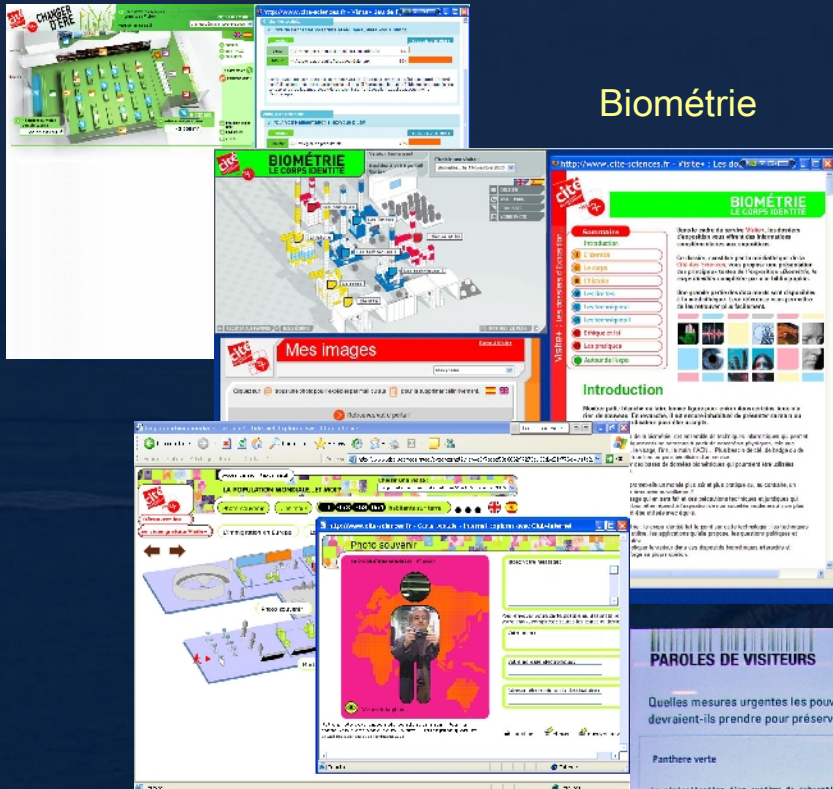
Biométrie

CHANGER D'ÈRE

BIOMÉTRIE
LE CORPS IDENTITÉ

http://www.cite-sciences.fr - Visite+ : Les do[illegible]

BIOMÉTRIE
LE CORPS IDENTITÉ

Sommaire
Introduction
L'identité
Le corps
L'histoire
Les techniques
Les techniques
Les techniques
Éthique et loi
Les pratiques
Autour de l'expo

Introduction

Mes images

LA POPULATION MONDIALE ... ET MOI

Photo souvenir

PAROLES DE VISITEURS

Quelles mesures urgentes les pouv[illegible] devraient-ils prendre pour préserv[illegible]

Panthere verte